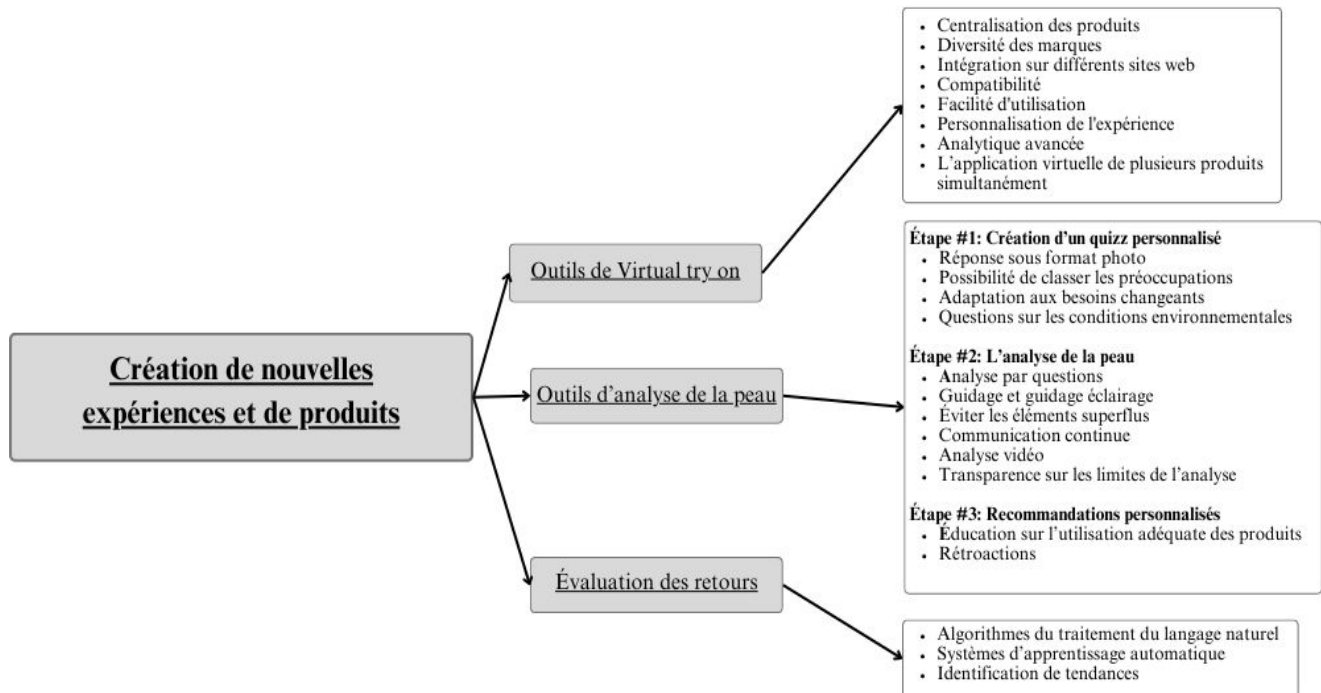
Création de nouvelles expériences et de produits

Outils de Virtual try on

- Centralisation des produits
- Diversité des marques
- Intégration sur différents sites web
- Compatibilité
- Facilité d'utilisation
- Personnalisation de l'expérience
- Analytique avancée
- L'application virtuelle de plusieurs produits simultanément

Outils d'analyse de la peau

**Étape #1: Création d'un quizz personnalisé**
- Réponse sous format photo
- Possibilité de classer les préoccupations
- Adaptation aux besoins changeants
- Questions sur les conditions environnementales

**Étape #2: L'analyse de la peau**
- Analyse par questions
- Guidage et guidage éclairage
- Éviter les éléments superflus
- Communication continue
- Analyse vidéo
- Transparence sur les limites de l'analyse

**Étape #3: Recommandations personnalisés**
- Éducation sur l'utilisation adéquate des produits
- Rétroactions

Évaluation des retours

- Algorithmes du traitement du langage naturel
- Systèmes d'apprentissage automatique
- Identification de tendances